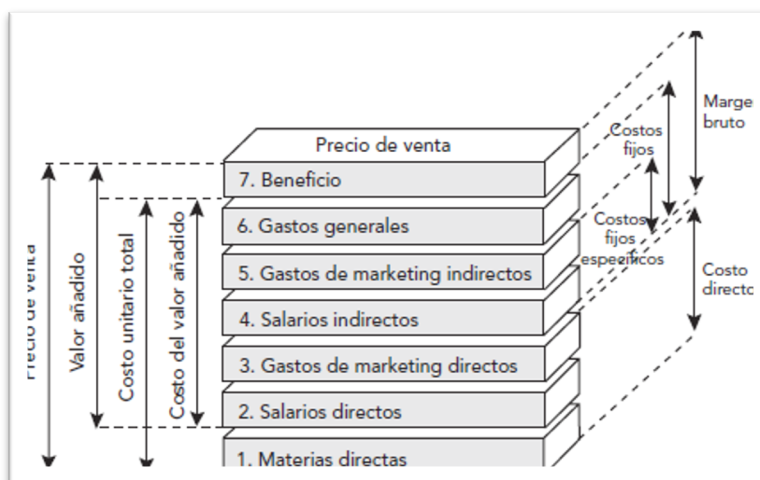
Precio de venta

7. Beneficio

6. Gastos generales

5. Gastos de marketing indirectos

4. Salarios indirectos

3. Gastos de marketing directos

2. Salarios directos

1. Materias directas

Precio de venta

Valor añadido

Costo unitario total

Costo del valor añadido

Marge bruto

Costos fijos

Costos fijos específicos

Costo directo